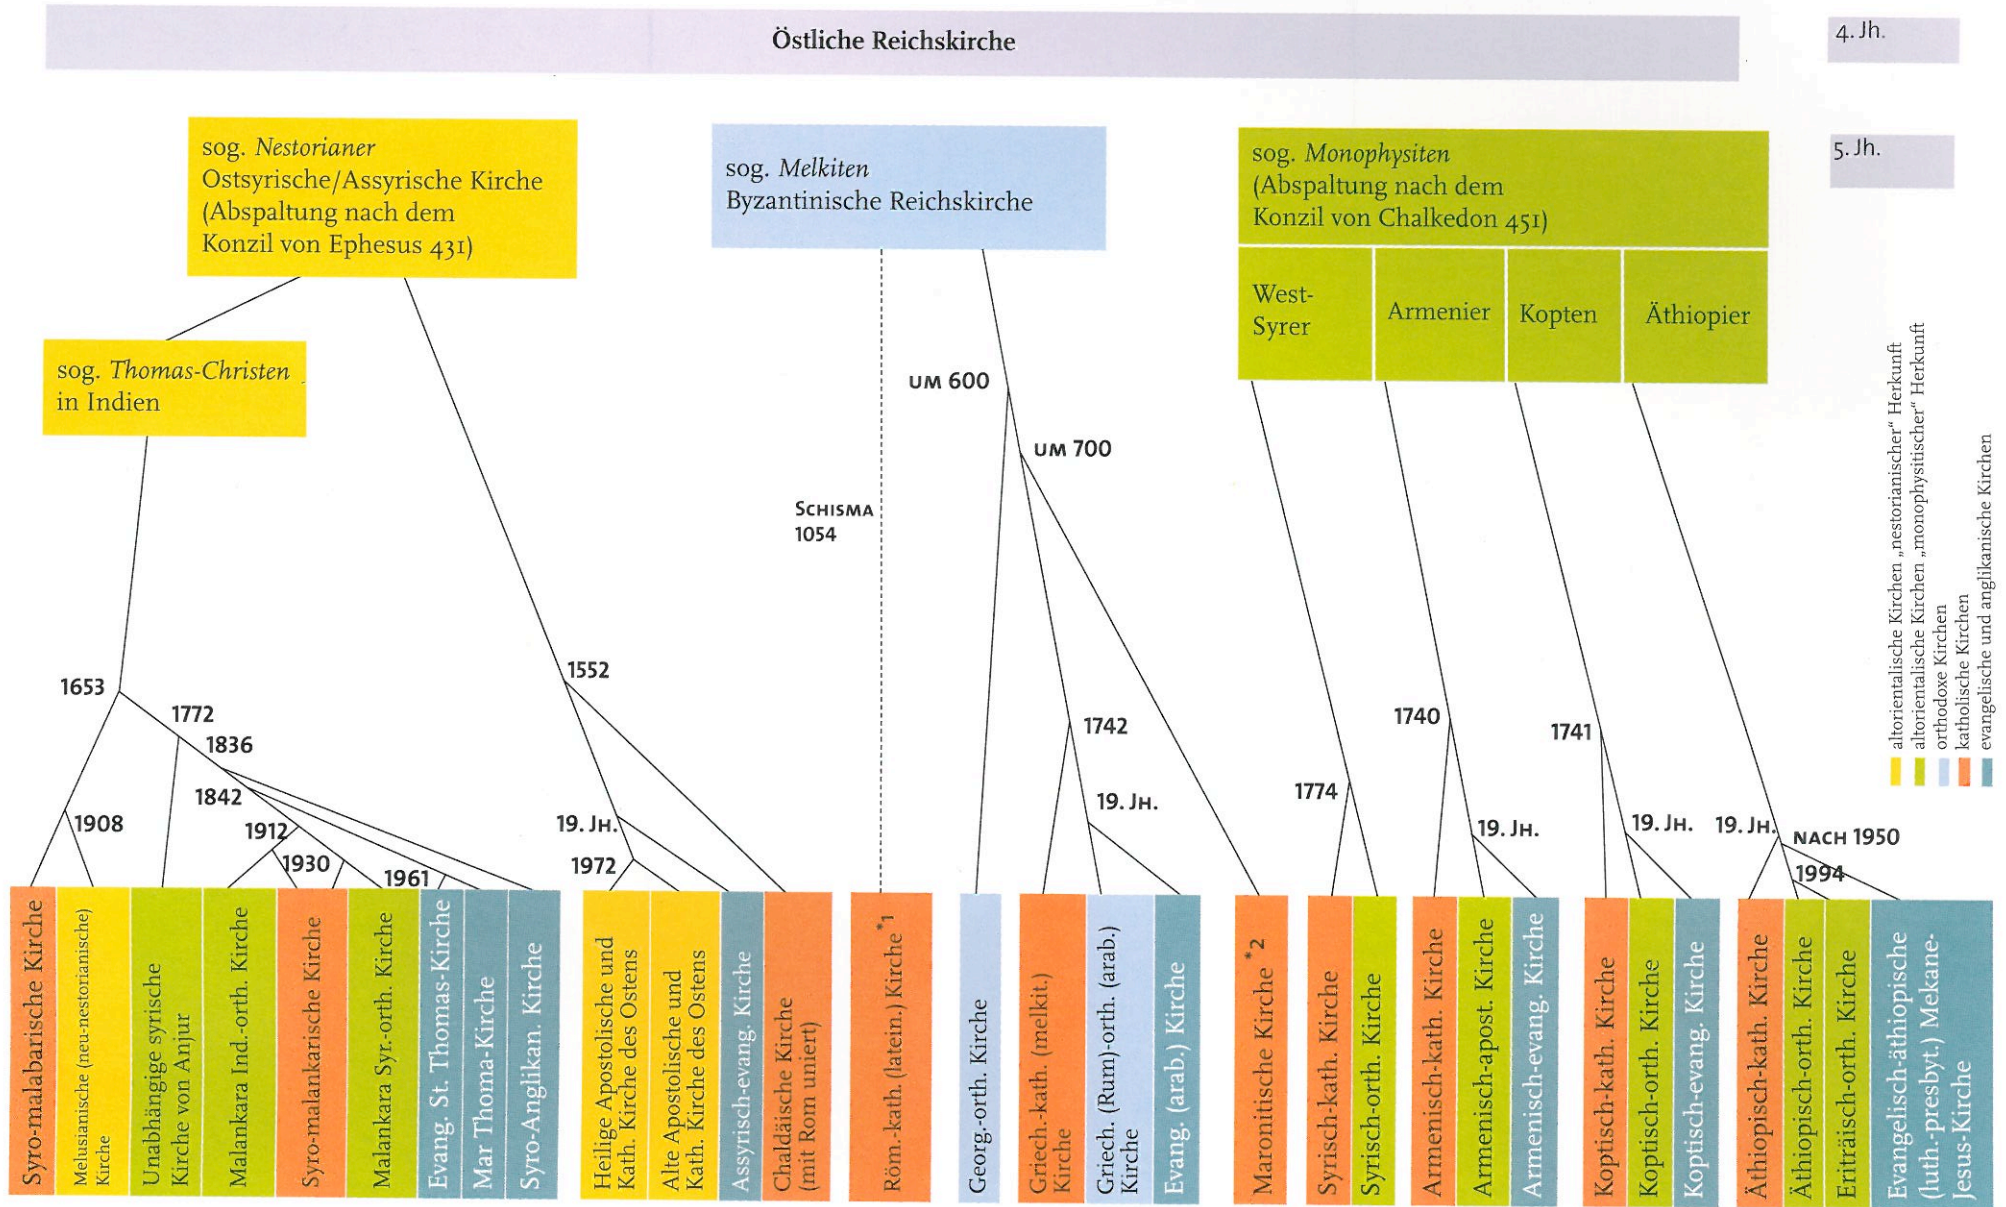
Östliche Reichskirche

4. Jh.

5. Jh.

sog. *Nestorianer*
Ostsyrische/Assyrische Kirche
(Abspaltung nach dem Konzil von Ephesus 431)

sog. *Melkiten*
Byzantinische Reichskirche

sog. *Monophysiten*
(Abspaltung nach dem Konzil von Chalkedon 451)

West-Syrer

Armenier

Kopten

Äthiopier

sog. *Thomas-Christen* in Indien

UM 600

UM 700

SCHISMA 1054

1552

1653

1772

1836

1842

1908

1912

1930

1961

19. JH.

1972

1742

19. JH.

1774

1740

19. JH.

1741

19. JH.

19. JH.

NACH 1950

1994

Syro-malabarische Kirche

Melusianische (neu-nestorianische) Kirche

Unabhängige syrische Kirche von Anjur

Malankara Ind.-orth. Kirche

Syro-malankarische Kirche

Malankara Syr.-orth. Kirche

Evang. St. Thomas-Kirche

Mar Thoma-Kirche

Syro-Anglikan. Kirche

Heilige Apostolische und Kath. Kirche des Ostens

Alte Apostolische und Kath. Kirche des Ostens

Assyrisch-evang. Kirche

Chaldäische Kirche (mit Rom uniert)

Röm.-kath. (latein.) Kirche *1

Georg.-orth. Kirche

Griech.-kath. (melkit.) Kirche

Griech. (Rum)-orth. (arab.) Kirche

Evang. (arab.) Kirche

Maronitische Kirche *2

Syrisch-kath. Kirche

Syrisch-orth. Kirche

Armenisch-kath. Kirche

Armenisch-apost. Kirche

Armenisch-evang. Kirche

Koptisch-kath. Kirche

Koptisch-orth. Kirche

Koptisch-evang. Kirche

Äthiopisch-kath. Kirche

Äthiopisch-orth. Kirche

Eriträisch-orth. Kirche

Evangelisch-äthiopische (luth.-presbyt.) Mekane-Jesus-Kirche

altorientalische Kirchen „nestorianischer“ Herkunft
altorientalische Kirchen „monophysitischer“ Herkunft
orthodoxe Kirchen
katholische Kirchen
evangelische und anglikanische Kirchen